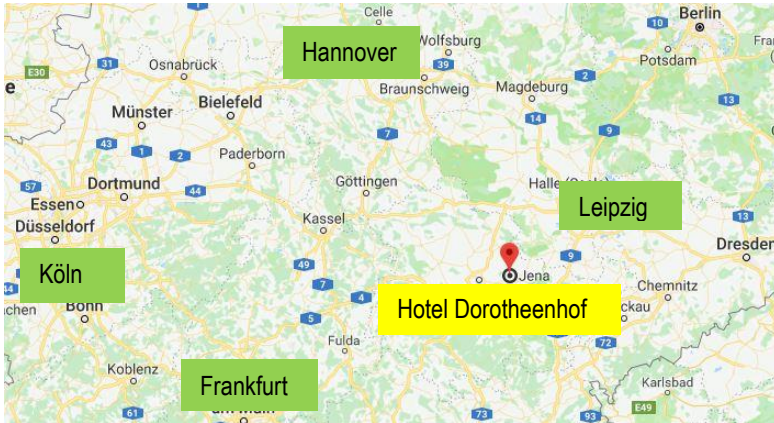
Celle
Berlin
Hannover
Wolfsburg
10
Osnabrück
31
39
2
Potsdam
Fra
E30
Braunschweig
Magdeburg
Münster
Bielefeld
14
13
7
9
43
1
2
Paderborn
Dortmund
44
57
Göttingen
Halle
Leipzig
Essen
Düsseldorf
15
Kassel
Dresden
Köln
49
9
Jena
Chemnitz
7
4
chen
Bonn
Hotel Dorotheenhof
5
Fulda
ckau
72
Koblenz
Frankfurt
Karlsbad
61
73
93
E49